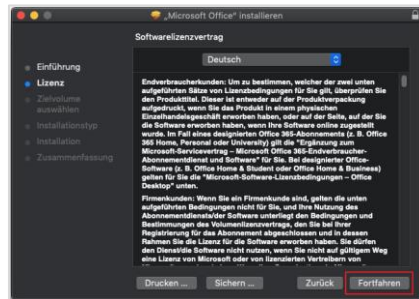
„Microsoft Office" installieren

Softwarelizenzvertrag

Deutsch

Einführung
Lizenz
Zielvolume auswählen
Installationstyp
Installation
Zusammenfassung

Endverbraucherkunden: Um zu bestimmen, welcher der zwei unten aufgeführten Sätze von Lizenzbedingungen für Sie gilt, überprüfen Sie den Produkttitel. Dieser ist entweder auf der Produktverpackung aufgedruckt, wenn Sie das Produkt in einem physischen Einzelhandelsgeschäft erworben haben, oder auf der Seite, auf der Sie die Software erworben haben, wenn Ihre Software online zugestellt wurde. Im Fall eines designierten Office 365-Abonnements (z. B. Office 365 Home, Personal oder University) gilt die "Ergänzung zum Microsoft-Servicevertrag – Microsoft Office 365-Endverbraucher-Abonnementdienst und Software" für Sie. Bei designierter Office-Software (z. B. Office Home & Student oder Office Home & Business) gelten für Sie die "Microsoft-Software-Lizenzbedingungen – Office Desktop" unten.

Firmenkunden: Wenn Sie ein Firmenkunde sind, gelten die unten aufgeführten Bedingungen nicht für Sie, und Ihre Nutzung des Abonnementdiensts/der Software unterliegt den Bedingungen und Bestimmungen des Volumenlizenzvertrags, den Sie bei Ihrer Registrierung für das Abonnement abgeschlossen sind in dessen Rahmen Sie die Lizenz für die Software erworben haben. Sie dürfen den Dienst/die Software nicht nutzen, wenn Sie nicht auf gültigem Weg eine Lizenz von Microsoft oder von lizenzierten Vertreibern von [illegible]

Drucken ... Sichern ... Zurück Fortfahren